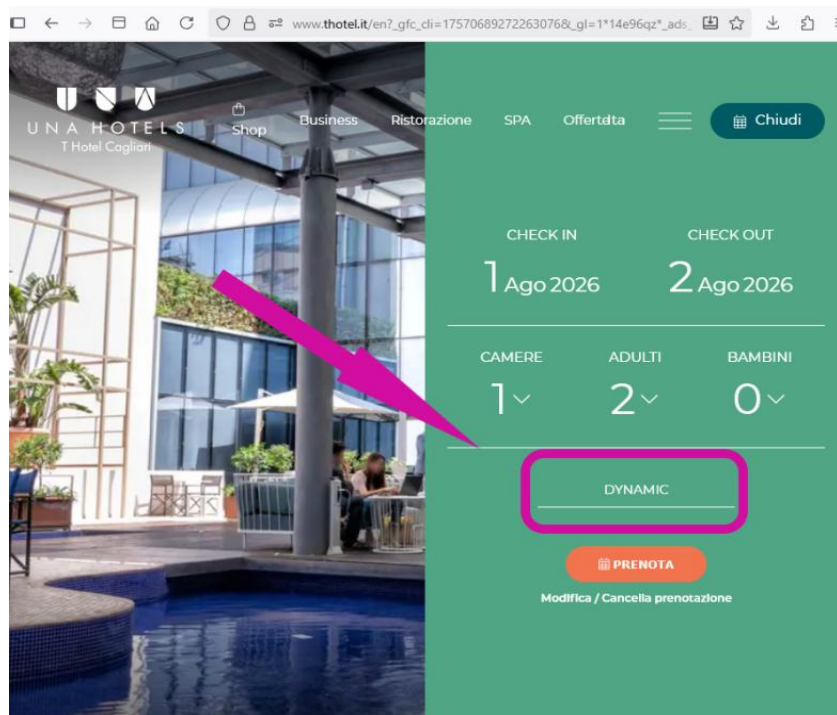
www.thotel.it/en?_gfc_cli=17570689272263076&_gl=1*14e96qz*_ads_

UNA HOTELS
T Hotel Cagliari

Shop Business Ristorazione SPA Offertalta

Chiudi

CHECK IN
1 Ago 2026

CHECK OUT
2 Ago 2026

CAMERE
1

ADULTI
2

BAMBINI
0

DYNAMIC

PRENOTA

Modifica / Cancella prenotazione